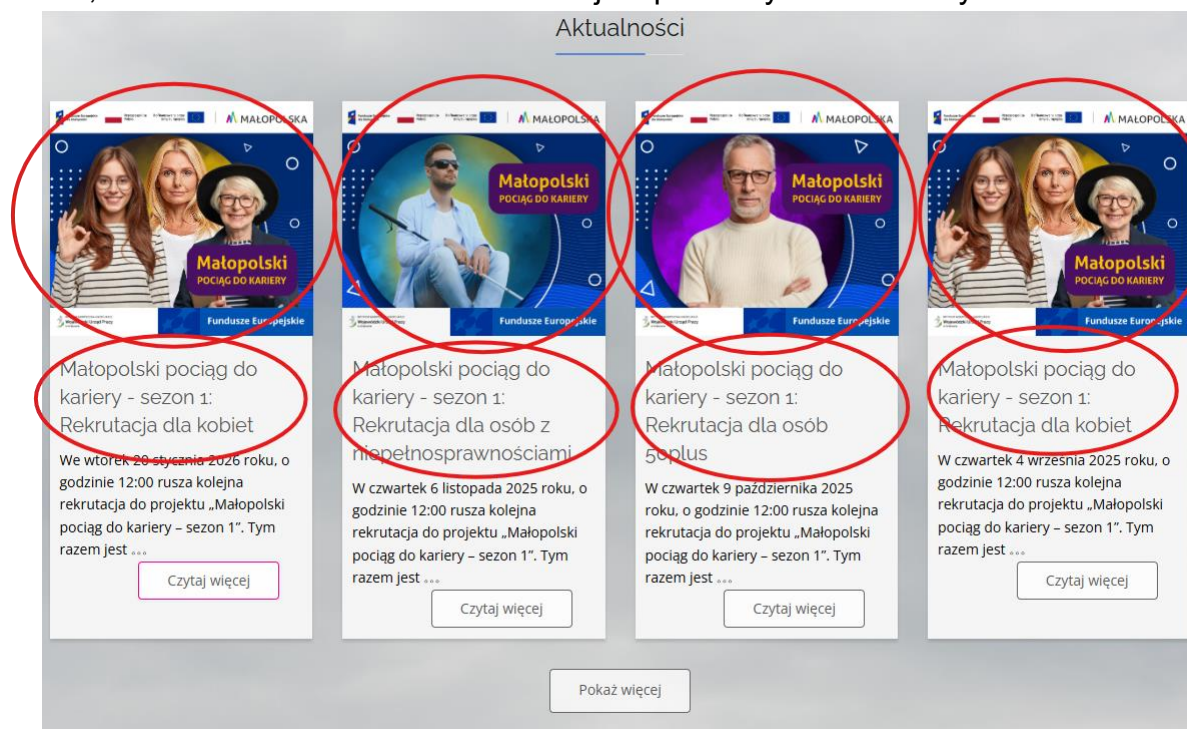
Aktualności

MAŁOPOLSKA

Małopolski
POCIĄG DO KARIERY

Fundusze Europejskie

Małopolski pociąg do kariery - sezon 1: Rekrutacja dla kobiet

We wtorek 20 stycznia 2026 roku, o godzinie 12:00 rusza kolejna rekrutacja do projektu „Małopolski pociąg do kariery – sezon 1". Tym razem jest ...

Czytaj więcej

MAŁOPOLSKA

Małopolski
POCIĄG DO KARIERY

Fundusze Europejskie

Małopolski pociąg do kariery - sezon 1: Rekrutacja dla osób z niepełnosprawnościami

W czwartek 6 listopada 2025 roku, o godzinie 12:00 rusza kolejna rekrutacja do projektu „Małopolski pociąg do kariery – sezon 1". Tym razem jest ...

Czytaj więcej

MAŁOPOLSKA

Małopolski
POCIĄG DO KARIERY

Fundusze Europejskie

Małopolski pociąg do kariery - sezon 1: Rekrutacja dla osób 50plus

W czwartek 9 października 2025 roku, o godzinie 12:00 rusza kolejna rekrutacja do projektu „Małopolski pociąg do kariery – sezon 1". Tym razem jest ...

Czytaj więcej

MAŁOPOLSKA

Małopolski
POCIĄG DO KARIERY

Fundusze Europejskie

Małopolski pociąg do kariery - sezon 1: Rekrutacja dla kobiet

W czwartek 4 września 2025 roku, o godzinie 12:00 rusza kolejna rekrutacja do projektu „Małopolski pociąg do kariery – sezon 1". Tym razem jest ...

Czytaj więcej

Pokaż więcej